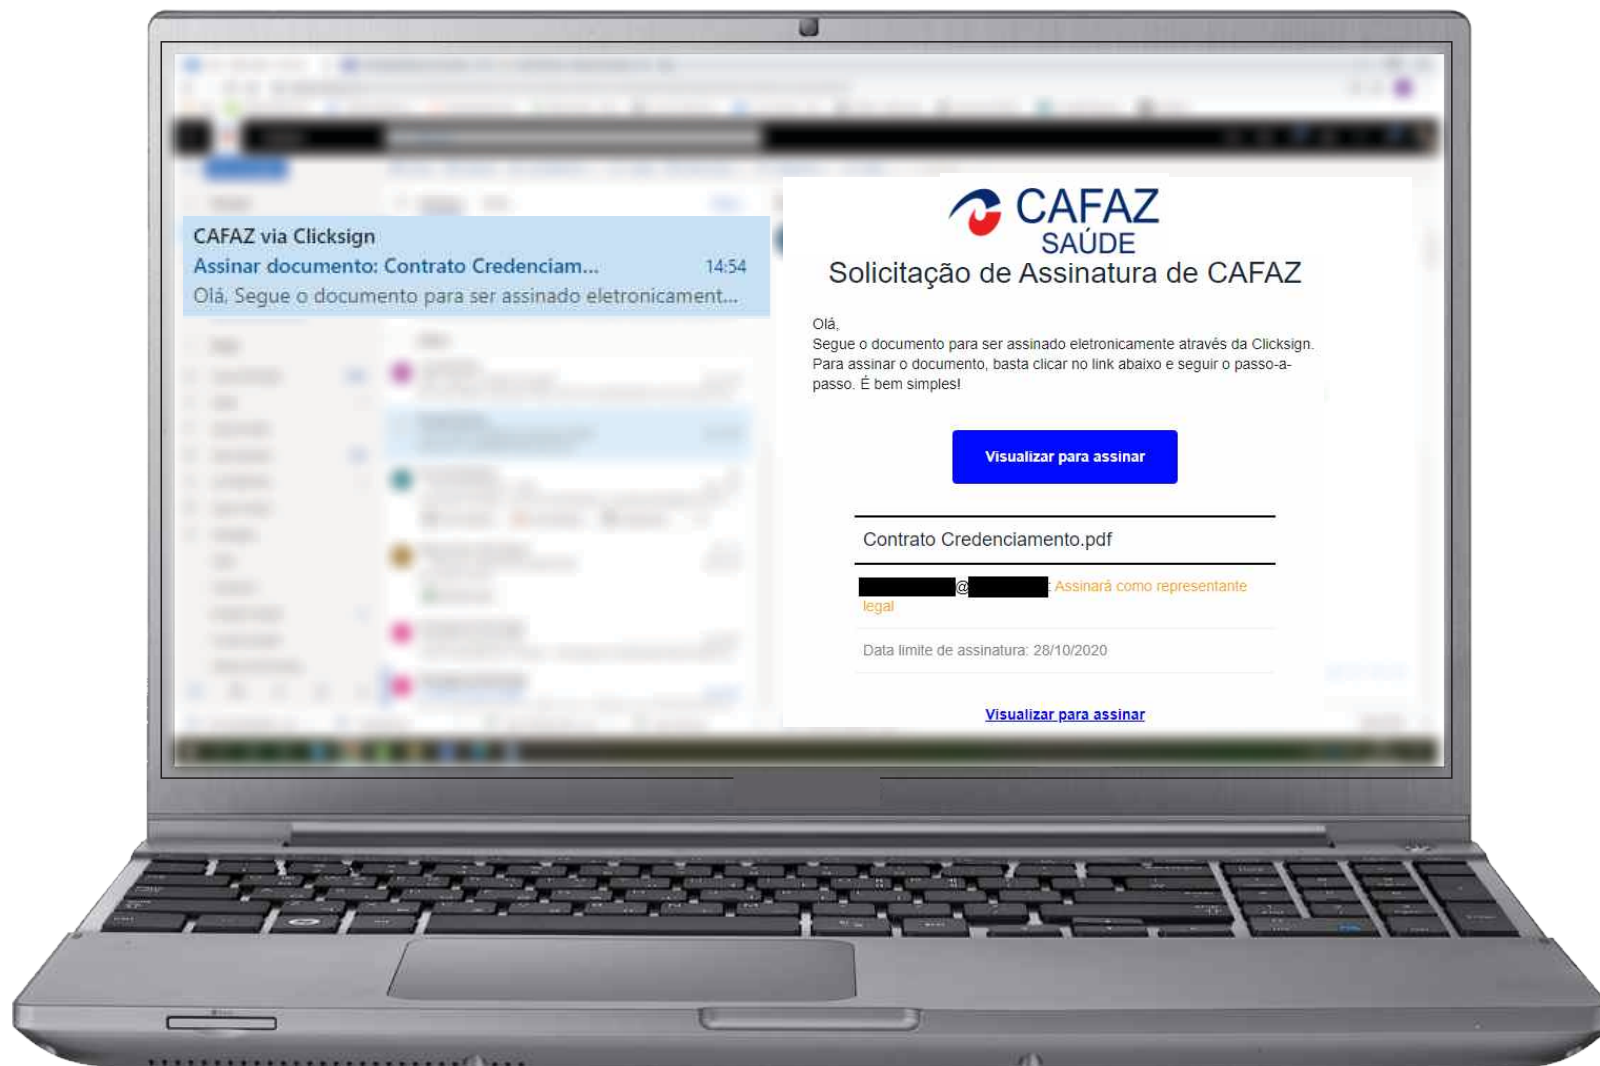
CAFAZ via Clicksign
Assinar documento: Contrato Credenciam... 14:54
Olá, Segue o documento para ser assinado eletronicament...

CAFAZ SAÚDE

Solicitação de Assinatura de CAFAZ

Olá,
Segue o documento para ser assinado eletronicamente através da Clicksign. Para assinar o documento, basta clicar no link abaixo e seguir o passo-a-passo. É bem simples!

Visualizar para assinar

Contrato Credenciamento.pdf

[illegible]@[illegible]: Assinará como representante legal

Data limite de assinatura: 28/10/2020

Visualizar para assinar